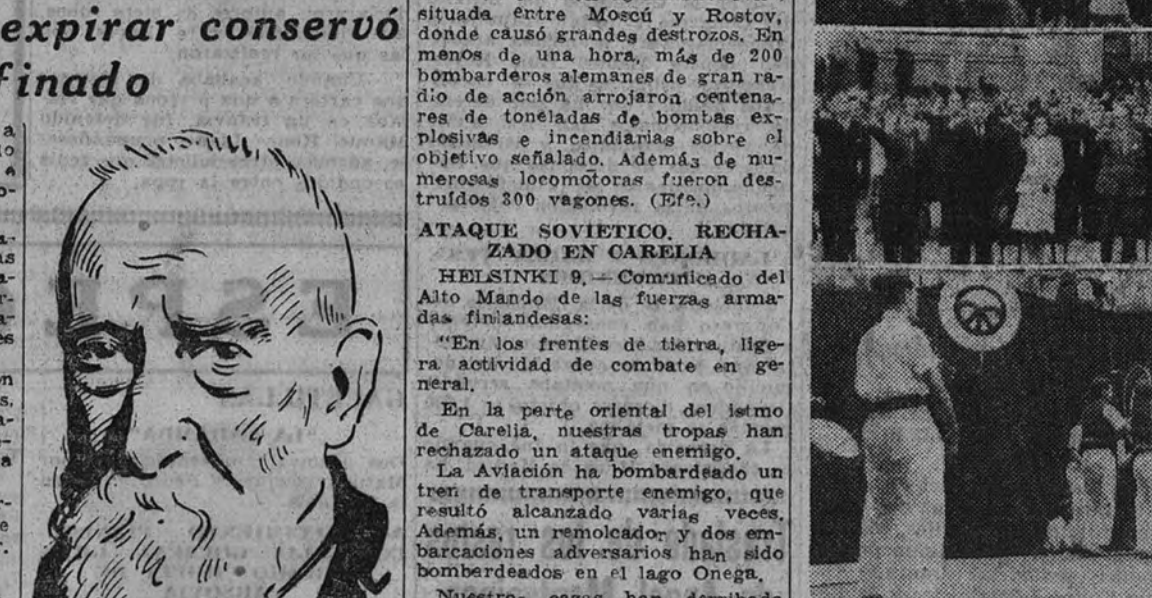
expirar conservó
finado

a
o
a
o-

a-
as
a-
r-
a-
es

n
s.
a-

a

-
e
.

situada entre Moscú y Rostov, donde causó grandes destrozos. En menos de una hora, más de 200 bombarderos alemanes de gran radio de acción arrojaron centenares de toneladas de bombas explosivas e incendiarias sobre el objetivo señalado. Además de numerosas locomotoras fueron destruídos 300 vagones. (Efe.)

ATAQUE SOVIETICO, RECHAZADO EN CARELIA

HELSINKI 9. — Comunicado del Alto Mando de las fuerzas armadas finlandesas:

"En los frentes de tierra, ligera actividad de combate en general.

En la parte oriental del istmo de Carelia, nuestras tropas han rechazado un ataque enemigo.

La Aviación ha bombardeado un tren de transporte enemigo, que resultó alcanzado varias veces. Además, un remolcador y dos embarcaciones adversarios han sido bomberdeados en el lago Onega.

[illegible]